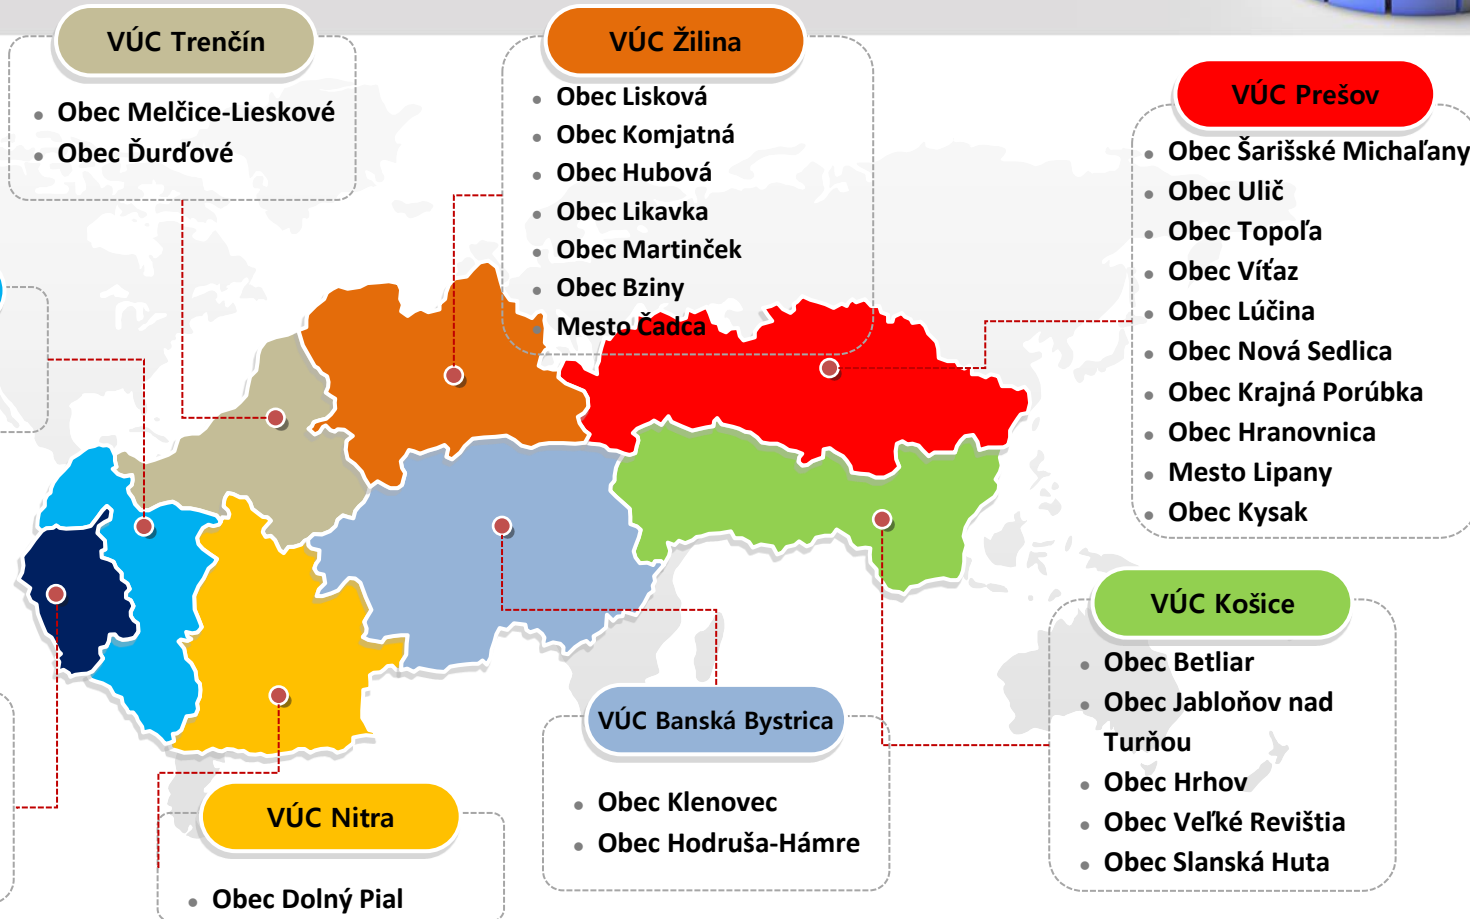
VÚC Trenčín

- Obec Melčice-Lieskové
- Obec Ďurďové

VÚC Žilina

- Obec Lisková
- Obec Komjatná
- Obec Hubová
- Obec Likavka
- Obec Martinček
- Obec Bziny
- Mesto Čadca

VÚC Prešov

- Obec Šarišské Michaľany
- Obec Ulič
- Obec Topoľa
- Obec Víťaz
- Obec Lúčina
- Obec Nová Sedlica
- Obec Krajná Porúbka
- Obec Hranovnica
- Mesto Lipany
- Obec Kysak

VÚC Košice

- Obec Betliar
- Obec Jabloňov nad Turňou
- Obec Hrhov
- Obec Veľké Revištia
- Obec Slanská Huta

VÚC Banská Bystrica

- Obec Klenovec
- Obec Hodruša-Hámre

VÚC Nitra

- Obec Dolný Pial